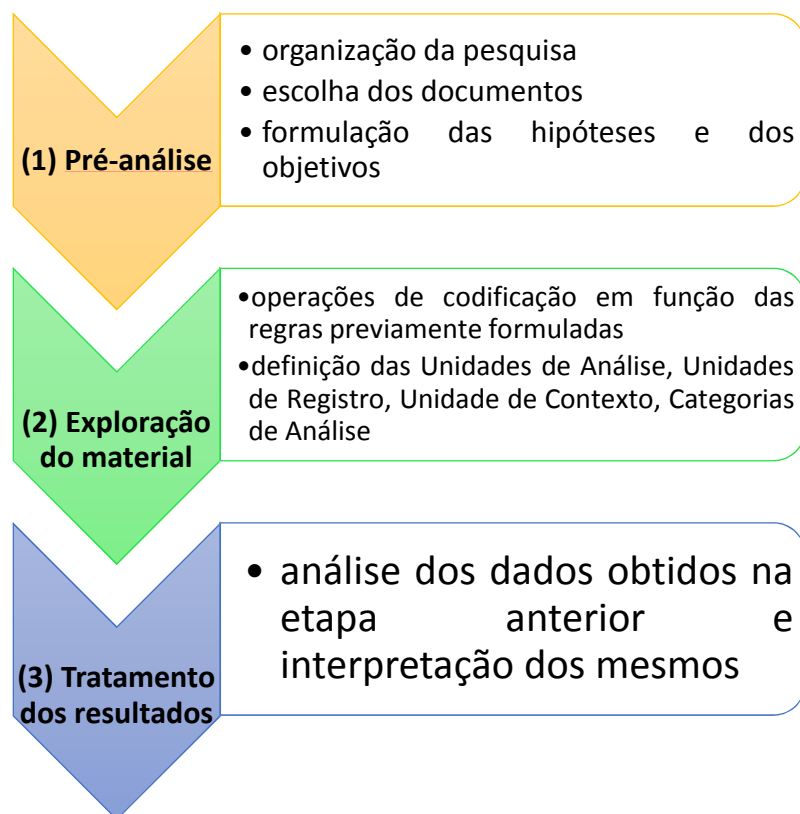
(1) Pré-análise

• organização da pesquisa
• escolha dos documentos
• formulação das hipóteses e dos objetivos

(2) Exploração do material

• operações de codificação em função das regras previamente formuladas
• definição das Unidades de Análise, Unidades de Registro, Unidade de Contexto, Categorias de Análise

(3) Tratamento dos resultados

• análise dos dados obtidos na etapa anterior e interpretação dos mesmos